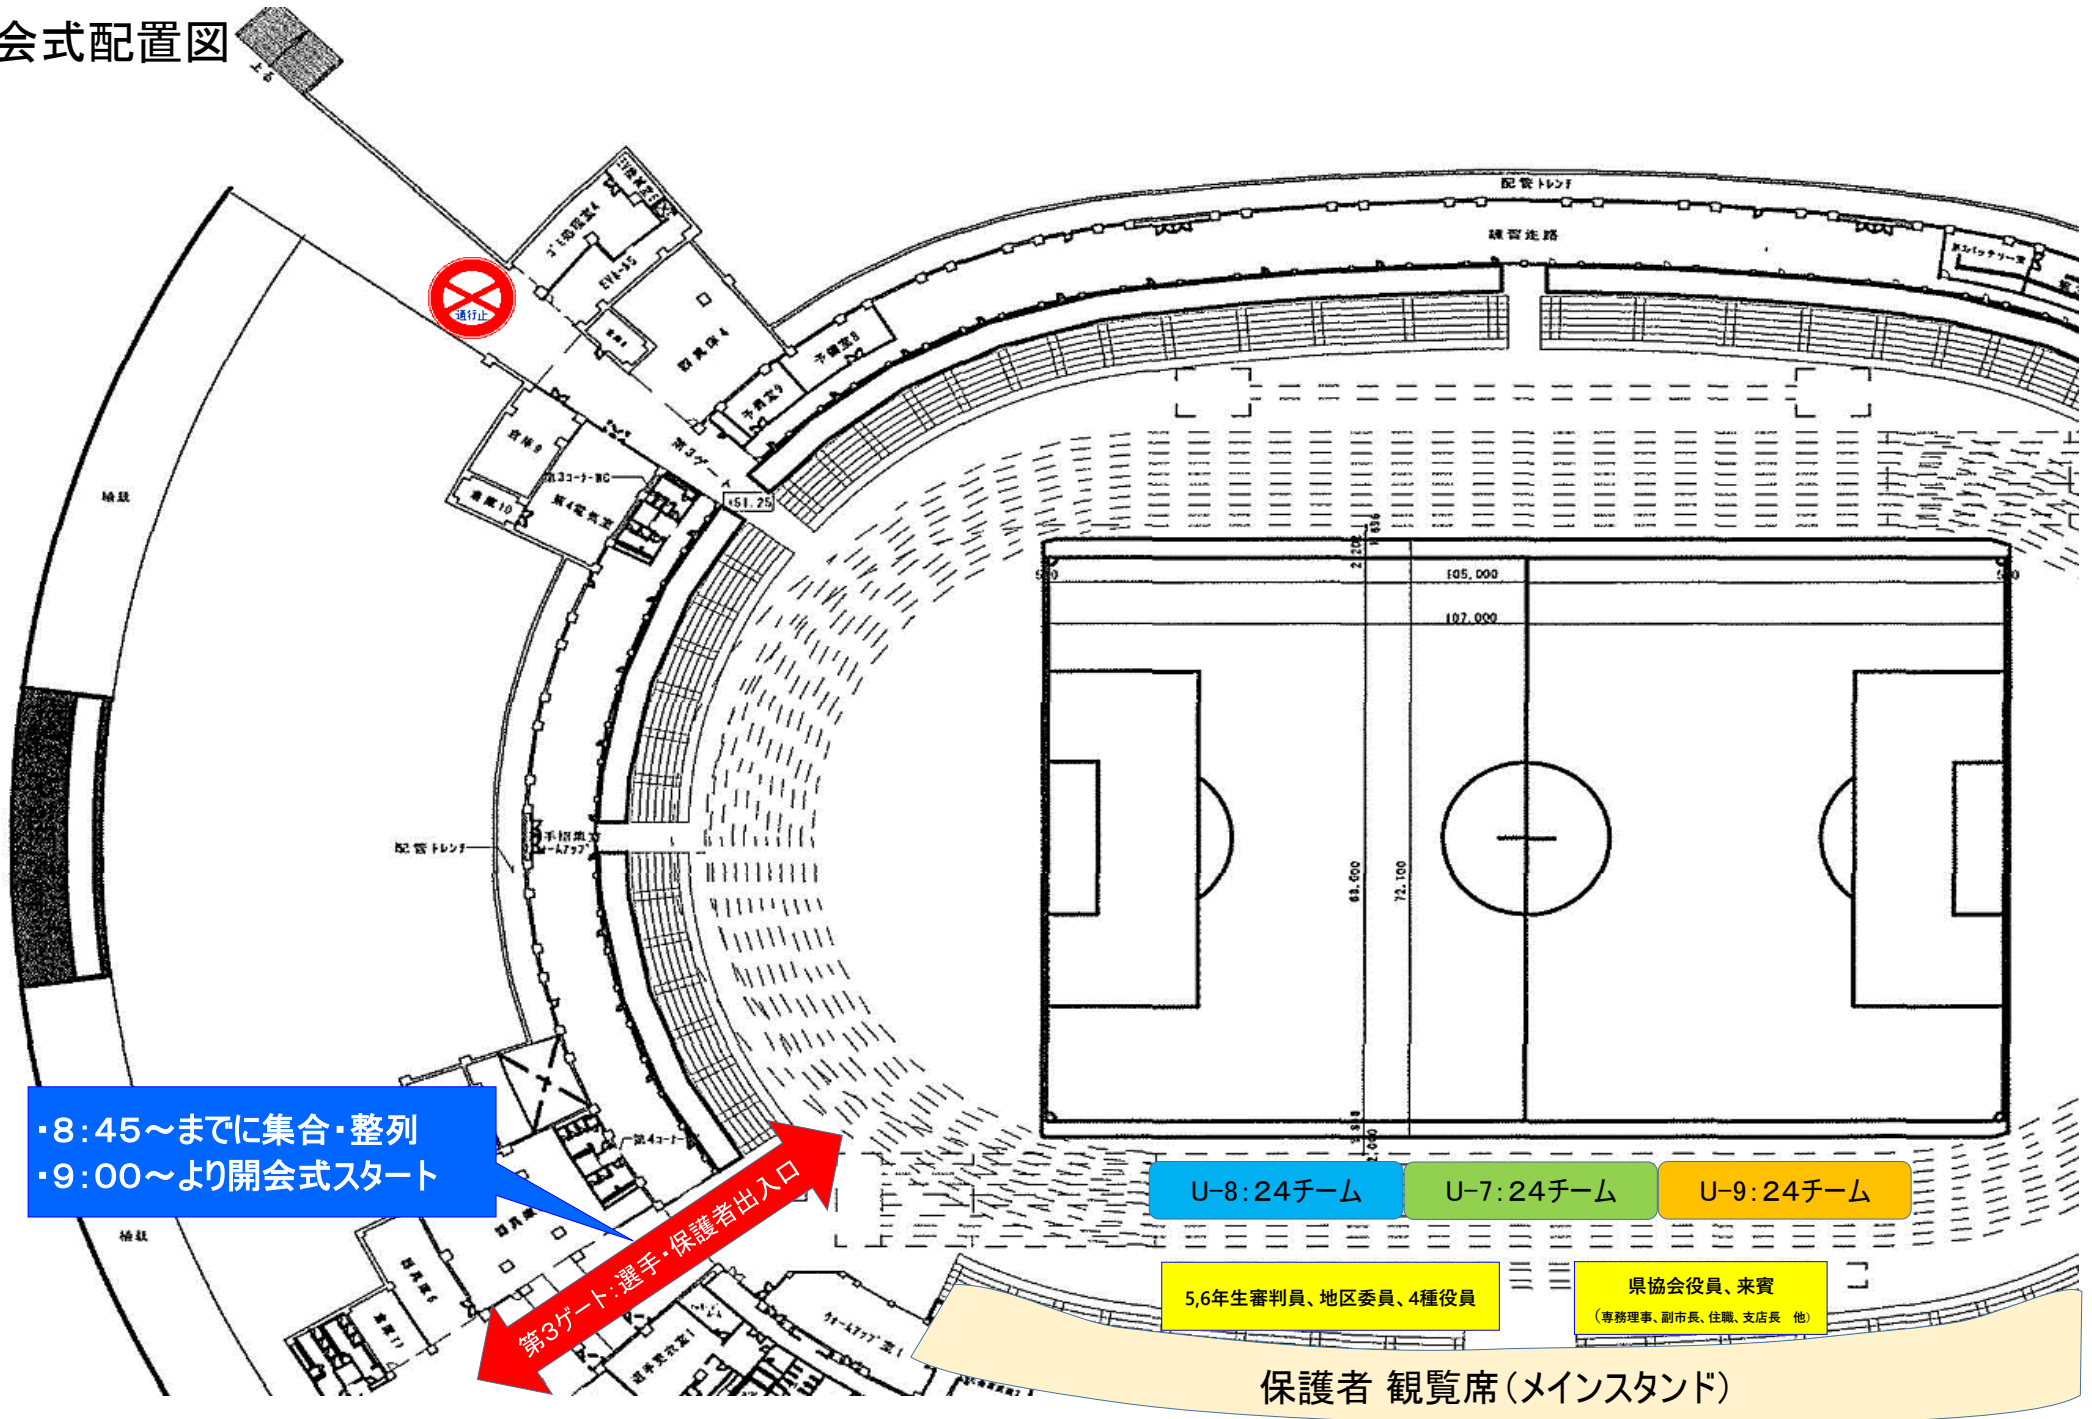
会式配置図

通行止

第3ゲート

配管トレンチ

105,000

107,000

68,000

72,100

・8:45～までに集合・整列
・9:00～より開会式スタート

第3ゲート:選手・保護者出入口

U-8:24チーム
U-7:24チーム
U-9:24チーム

5,6年生審判員、地区委員、4種役員

県協会役員、来賓
(専務理事、副市長、住職、支店長 他)

保護者 観覧席(メインスタンド)